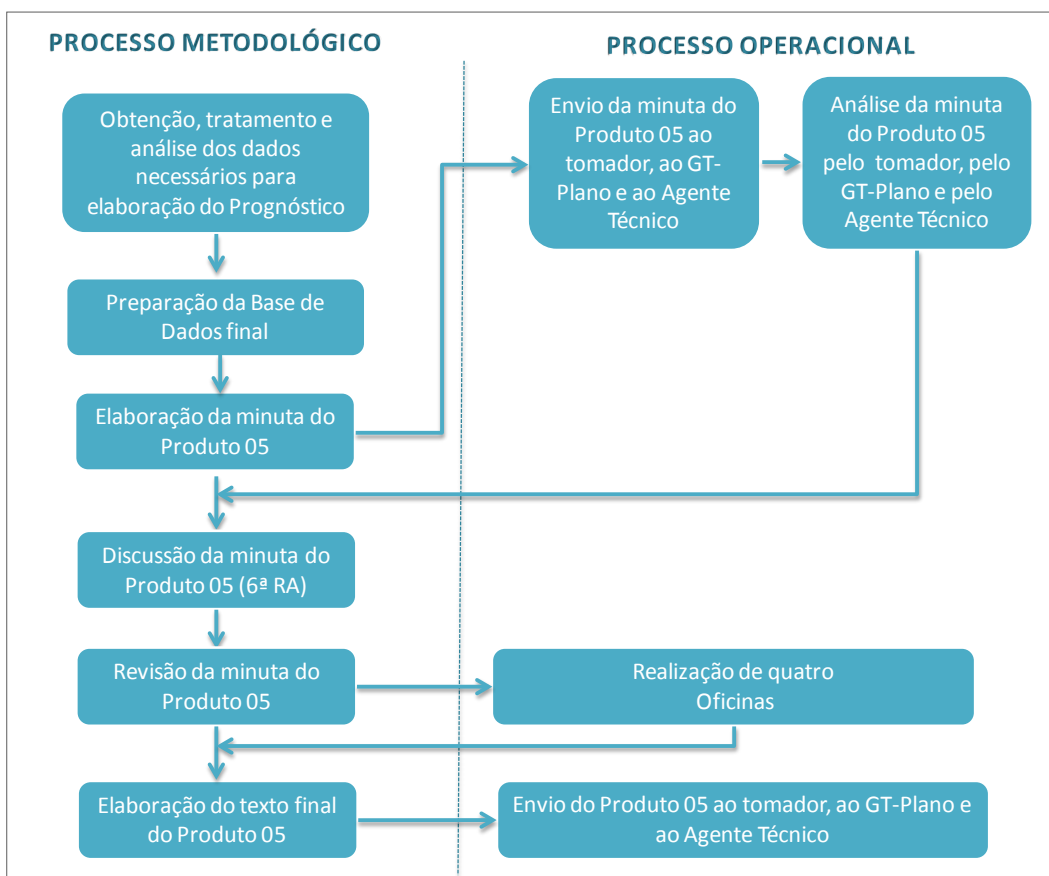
PROCESSO METODOLÓGICO

Obtenção, tratamento e análise dos dados necessários para elaboração do Prognóstico

Preparação da Base de Dados final

Elaboração da minuta do Produto 05

Discussão da minuta do Produto 05 (6ª RA)

Revisão da minuta do Produto 05

Elaboração do texto final do Produto 05

PROCESSO OPERACIONAL

Envio da minuta do Produto 05 ao tomador, ao GT-Plano e ao Agente Técnico

Análise da minuta do Produto 05 pelo tomador, pelo GT-Plano e pelo Agente Técnico

Realização de quatro Oficinas

Envio do Produto 05 ao tomador, ao GT-Plano e ao Agente Técnico